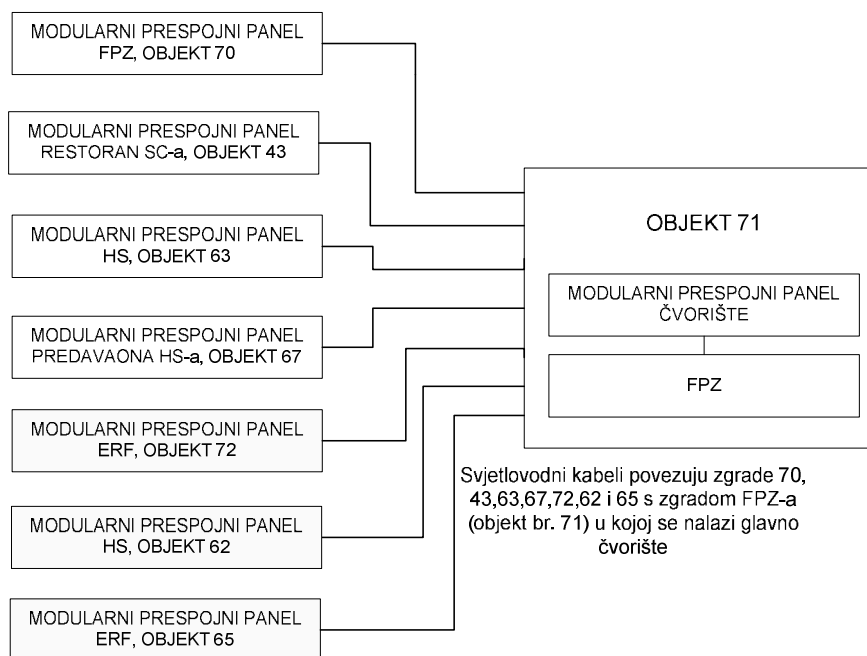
MODULARNI PRESPOJNI PANEL
FPZ, OBJEKT 70

MODULARNI PRESPOJNI PANEL
RESTORAN SC-a, OBJEKT 43

MODULARNI PRESPOJNI PANEL
HS, OBJEKT 63

MODULARNI PRESPOJNI PANEL
PREDAVAONA HS-a, OBJEKT 67

MODULARNI PRESPOJNI PANEL
ERF, OBJEKT 72

MODULARNI PRESPOJNI PANEL
HS, OBJEKT 62

MODULARNI PRESPOJNI PANEL
ERF, OBJEKT 65

OBJEKT 71

MODULARNI PRESPOJNI PANEL
ČVORIŠTE

FPZ

Svjetlovodni kabeli povezuju zgrade 70, 43,63,67,72,62 i 65 s zgradom FPZ-a (objekt br. 71) u kojoj se nalazi glavno čvorište